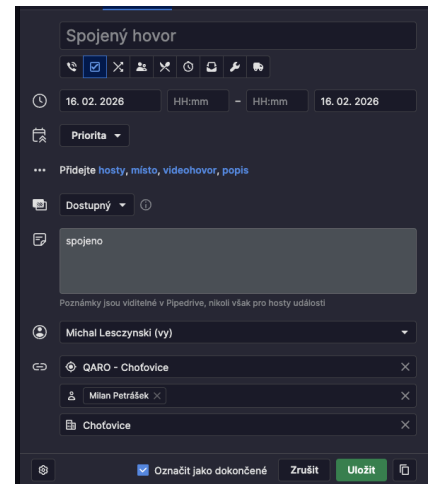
Spojený hovor

16. 02. 2026 HH:mm – HH:mm 16. 02. 2026

Priorita

Přidejte hosty, místo, videohovor, popis

Dostupný

spojeno

Poznámky jsou viditelné v Pipedrive, nikoli však pro hosty události

Michal Lesczynski (vy)

QARO - Choťovice

Milan Petrášek

Choťovice

Označit jako dokončené Zrušit Uložit